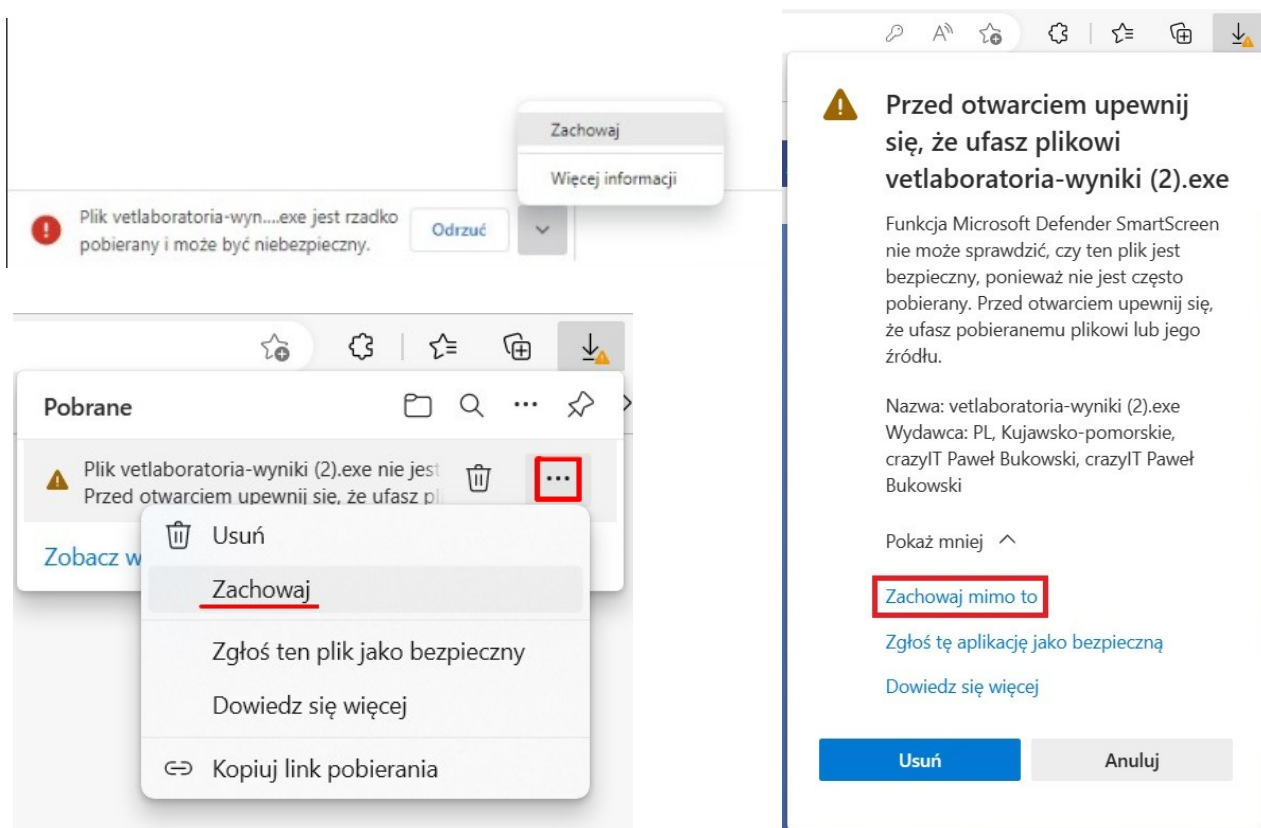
Zachowaj

Więcej informacji

Plik vetlaboratoria-wyn....exe jest rzadko pobierany i może być niebezpieczny.

Odrzuć

Pobrane

Plik vetlaboratoria-wyniki (2).exe nie jest
Przed otwarciem upewnij się, że ufasz pl

Zobacz w

Usuń

Zachowaj

Zgłoś ten plik jako bezpieczny

Dowiedz się więcej

Kopiuj link pobierania

Przed otwarciem upewnij się, że ufasz plikowi vetlaboratoria-wyniki (2).exe

Funkcja Microsoft Defender SmartScreen nie może sprawdzić, czy ten plik jest bezpieczny, ponieważ nie jest często pobierany. Przed otwarciem upewnij się, że ufasz pobieranemu plikowi lub jego źródłu.

Nazwa: vetlaboratoria-wyniki (2).exe
Wydawca: PL, Kujawsko-pomorskie, crazyIT Paweł Bukowski, crazyIT Paweł Bukowski

Pokaż mniej

Zachowaj mimo to

Zgłoś tę aplikację jako bezpieczną

Dowiedz się więcej

Usuń

Anuluj